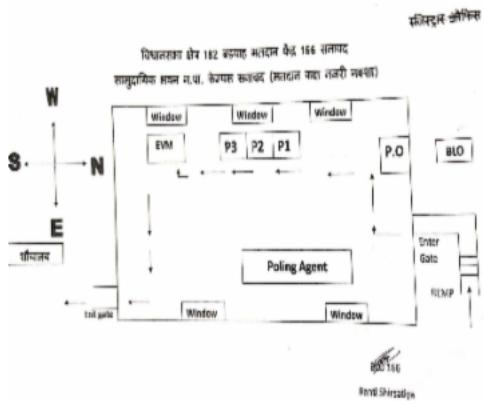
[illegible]

विधानसभा क्षेत्र 182 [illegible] मतदान केंद्र 166 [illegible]

सामुदायिक भवन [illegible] (मतदान कक्ष नजरी नक्शा)

W

S

N

E

शौचालय

Window

Window

Window

EVM

P3

P2

P1

P.O

BLO

Enter Gate

RAMP

Poling Agent

Exit gate

Window

Window

BLO 166

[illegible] Shirsatiya